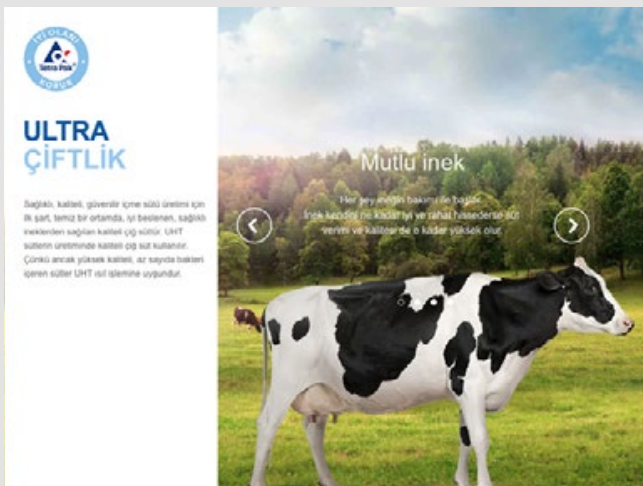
İYİ OLANI KORUR
Tetra Pak

ULTRA
ÇİFTLİK

Sağlıklı, kaliteli, güvenilir içme sütü üretimi için ilk şart, temiz bir ortamda, iyi beslenen, sağlıklı ineklerden sağlanan kaliteli çiğ süttür. UHT sütlerin üretiminde kaliteli çiğ süt kullanılır. Çünkü ancak yüksek kaliteli, az sayıda bakteri içeren sütler UHT ısıl işlemine uygundur.

Mutlu inek

Her şey ineğin bakımı ile başlar. İnek kendini ne kadar iyi ve rahat hissederse süt verimi ve kalitesi de o kadar yüksek olur.